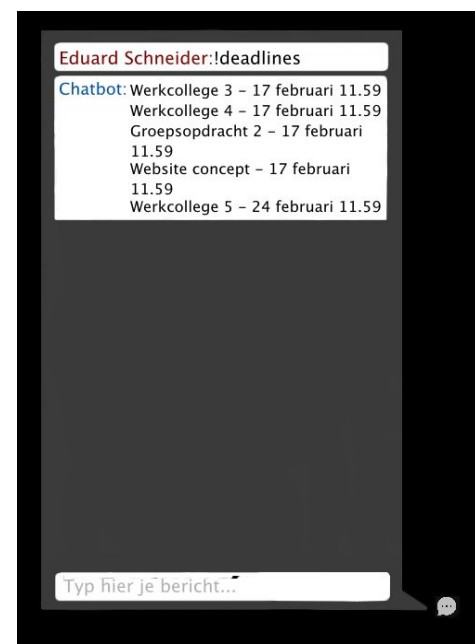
Eduard Schneider:!deadlines

Chatbot: Werkcollege 3 - 17 februari 11.59
Werkcollege 4 - 17 februari 11.59
Groepsopdracht 2 - 17 februari 11.59
Website concept - 17 februari 11.59
Werkcollege 5 - 24 februari 11.59

Typ hier je bericht...